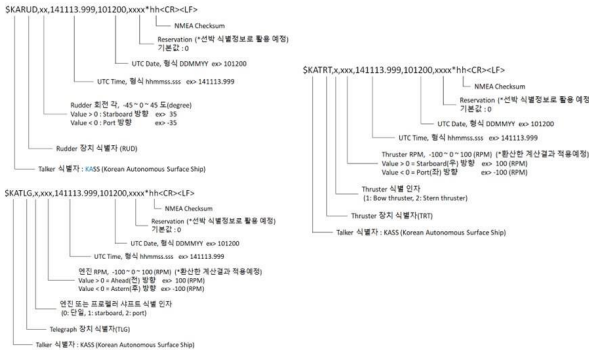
$KARUD,xx,141113.999,101200,xxxx*hh<CR><LF>

NMEA Checksum

Reservation (*선박 식별정보로 활용 예정)
기본값 : 0

UTC Date, 형식 DDMMYY ex> 101200

UTC Time, 형식 hhmmss.sss ex> 141113.999

Rudder 회전 각, -45 ~ 0 ~ 45 도(degree)
Value > 0 : Starboard 방향 ex> 35
Value < 0 : Port 방향 ex> -35

Rudder 장치 식별자(RUD)

Talker 식별자 : KASS (Korean Autonomous Surface Ship)

$KATRT,x,xxx,141113.999,101200,xxxx*hh<CR><LF>

NMEA Checksum

Reservation (*선박 식별정보로 활용 예정)
기본값 : 0

UTC Date, 형식 DDMMYY ex> 101200

UTC Time, 형식 hhmmss.sss ex> 141113.999

Thruster RPM, -100 ~ 0 ~ 100 (RPM) (*환산한 계산결과 적용예정)
Value > 0 = Starboard(우) 방향 ex> 100 (RPM)
Value < 0 = Port(좌) 방향 ex> -100 (RPM)

Thruster 식별 인자
(1: Bow thruster, 2: Stern thruster)

Thruster 장치 식별자(TRT)

Talker 식별자 : KASS (Korean Autonomous Surface Ship)

$KATLG,x,xxx,141113.999,101200,xxxx*hh<CR><LF>

NMEA Checksum

Reservation (*선박 식별정보로 활용 예정)
기본값 : 0

UTC Date, 형식 DDMMYY ex> 101200

UTC Time, 형식 hhmmss.sss ex> 141113.999

엔진 RPM, -100 ~ 0 ~ 100 (RPM) (*환산한 계산결과 적용예정)
Value > 0 = Ahead(전) 방향 ex> 100 (RPM)
Value < 0 = Astern(후) 방향 ex> -100 (RPM)

엔진 또는 프로펠러 샤프트 식별 인자
(0: 단일, 1: starboard, 2: port)

Telegraph 장치 식별자(TLG)

Talker 식별자 : KASS (Korean Autonomous Surface Ship)